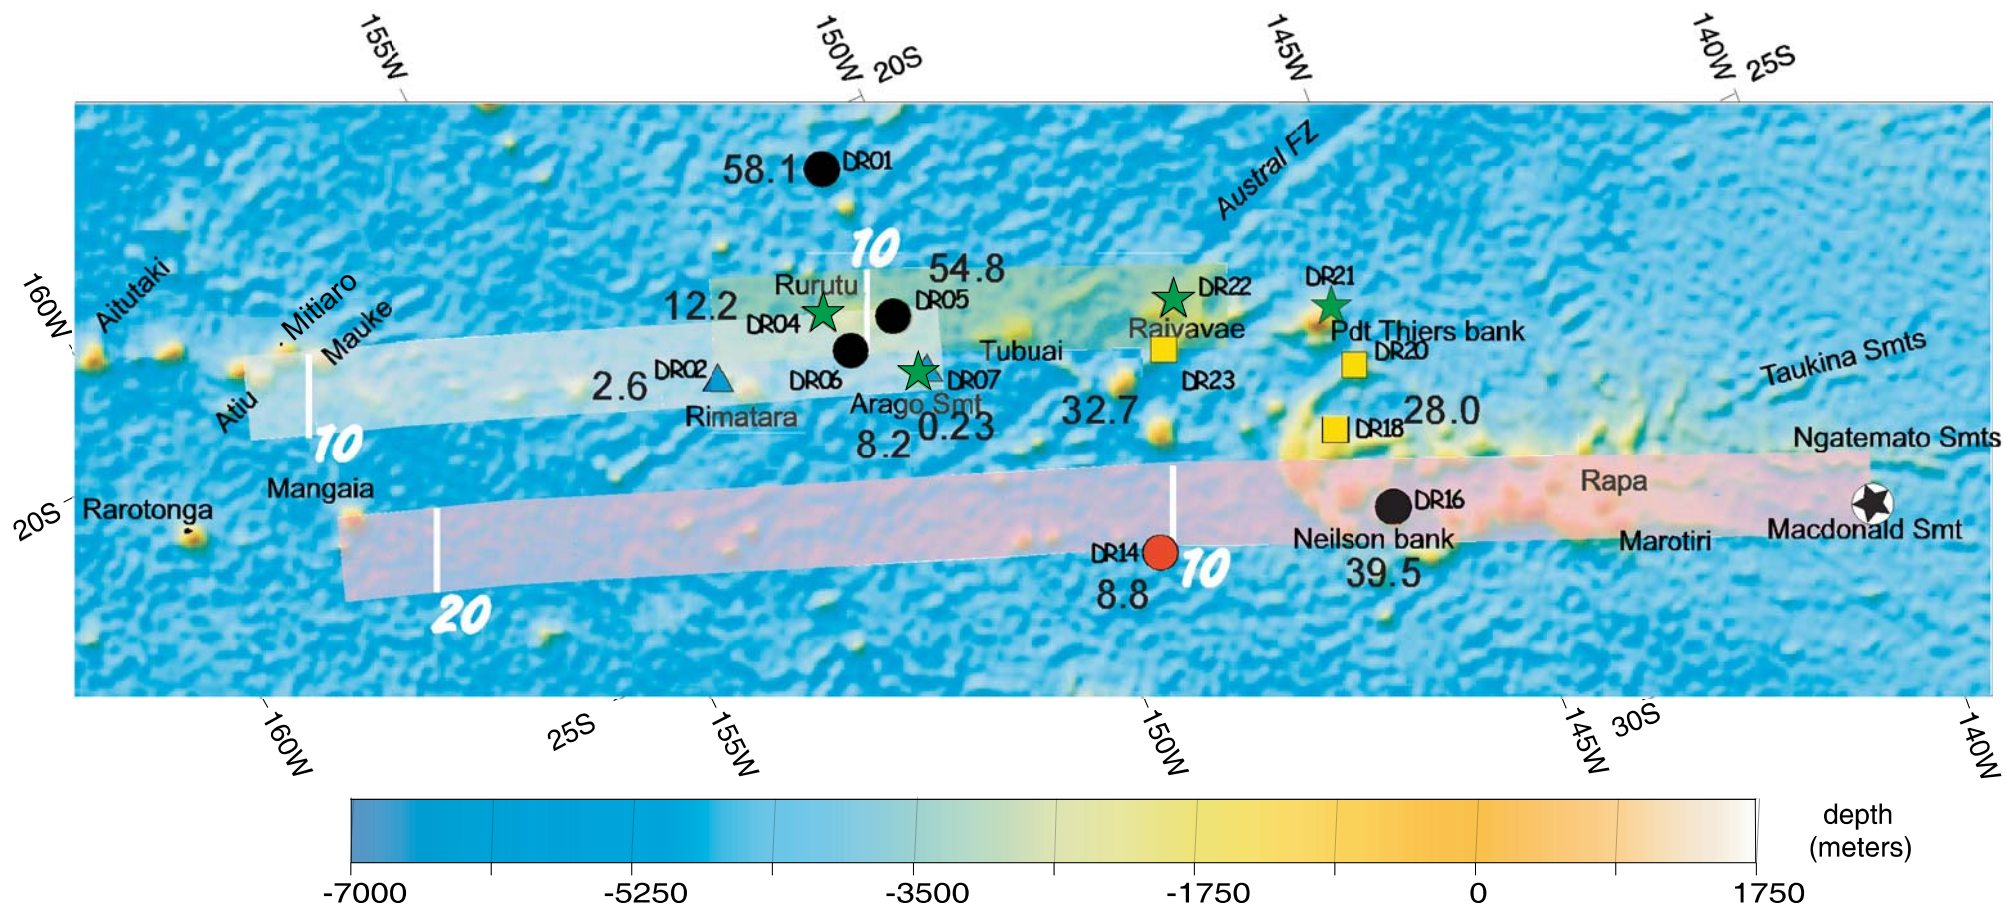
155W
150W
20S
145W
140W
25S

58.1 DR01
Austral FZ
10
54.8
Rurutu
12.2
DR05
DR04
DR22
DR21
Raivavae
Pdt Thiers bank
160W
Aitutaki
Mitiaro
Mauke
Tubuai
DR20
DR02
2.6
DR06
DR07
DR23
Taukina Smts
Atiu
Rimatara
Arago Smt
32.7
28.0
10
8.2
0.23
DR18
Ngatemato Smts
Rapa
DR16
20S
Rarotonga
Mangaia
Neilson bank
Marotiri
Macdonald Smt
DR14
10
8.8
39.5
20

160W
25S
155W
150W
145W
30S
140W

-7000
-5250
-3500
-1750
0
1750
depth (meters)